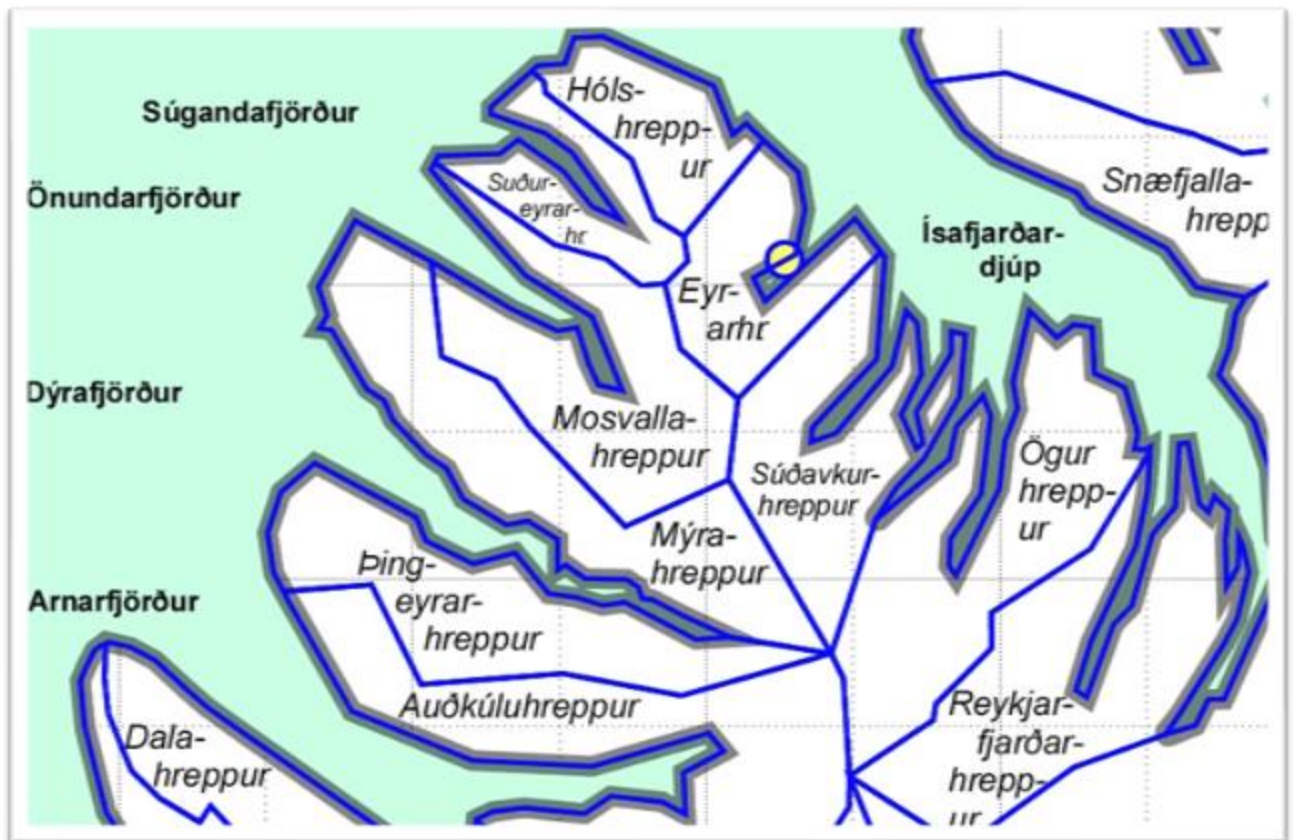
Súgandafjörður

Önundarfjörður

Dýrafjörður

Arnarfjörður

Hóls-hrepp-ur

Suður-eyrar-hr

Eyr-arhr

Ísafjarðar-djúp

Snæfjalla-hrepp

Mosvalla-hreppur

Súðavkur-hreppur

Ögur hrepp-ur

Mýra-hreppur

Þing-eyrar-hreppur

Auðkúluhreppur

Dala-hreppur

Reykjar-fjarðar-hrepp-ur